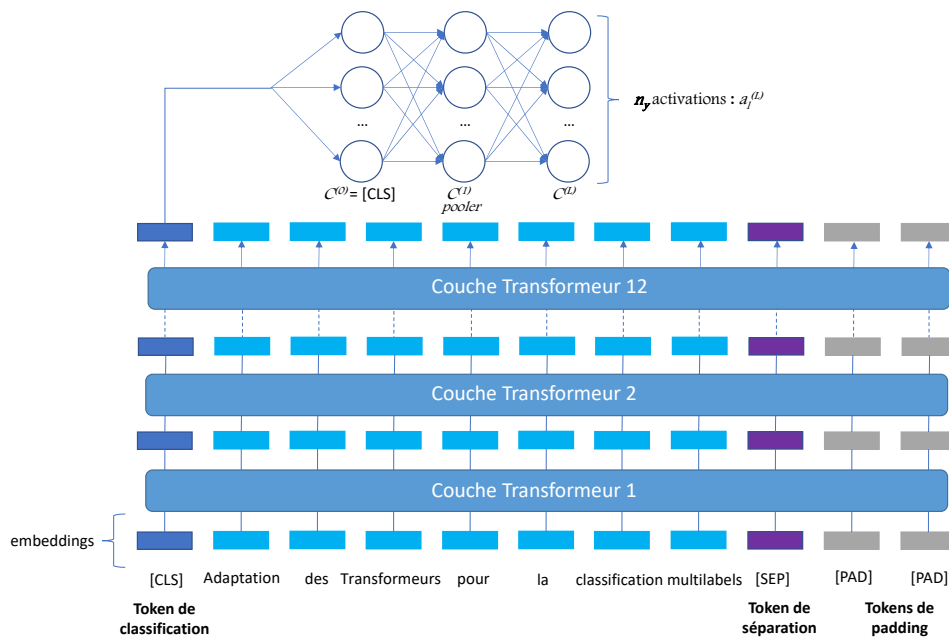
...
...
...
$C^{(0)}$= [CLS]
$C^{(1)}$
pooler
$C^{(L)}$
$n_y$ activations : $a_j^{(L)}$

Couche Transformeur 12

Couche Transformeur 2

Couche Transformeur 1

embeddings

[CLS] Adaptation des Transformeurs pour la classification multilabels [SEP] [PAD] [PAD]

Token de classification

Token de séparation

Tokens de padding